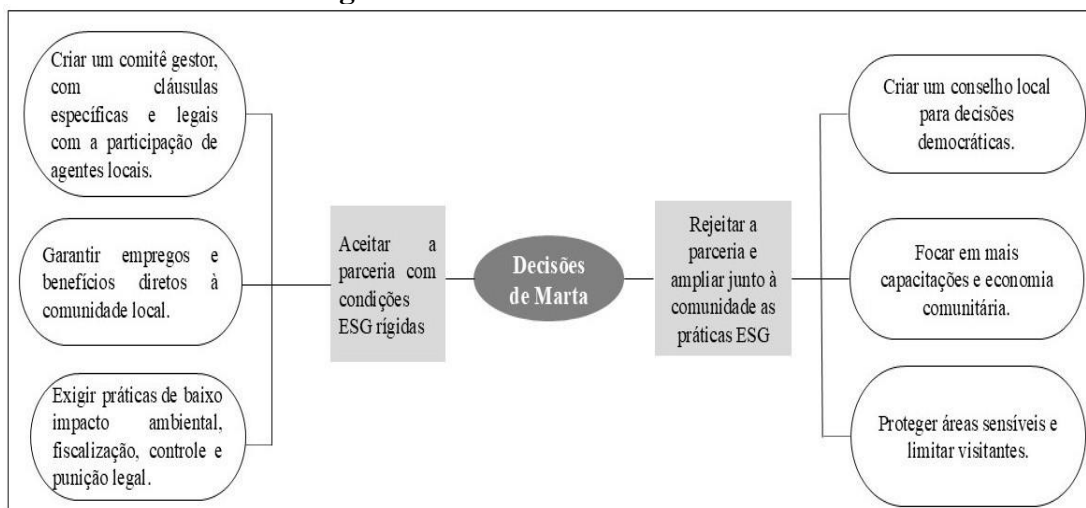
Criar um comitê gestor, com cláusulas específicas e legais com a participação de agentes locais.

Garantir empregos e benefícios diretos à comunidade local.

Exigir práticas de baixo impacto ambiental, fiscalização, controle e punição legal.

Aceitar a parceria com condições ESG rígidas

Decisões de Marta

Rejeitar a parceria e ampliar junto à comunidade as práticas ESG

Criar um conselho local para decisões democráticas.

Focar em mais capacitações e economia comunitária.

Proteger áreas sensíveis e limitar visitantes.